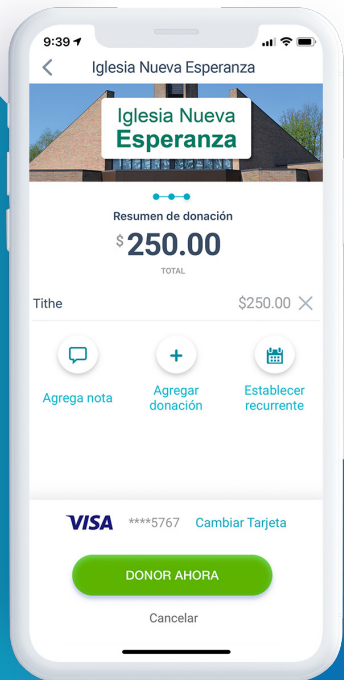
9:39

Iglesia Nueva Esperanza

Iglesia Nueva Esperanza

Resumen de donación

$ 250.00

TOTAL

Tithe $250.00

Agrega nota

Agregar donación

Establecer recurrente

VISA ****5767 Cambiar Tarjeta

DONOR AHORA

Cancelar